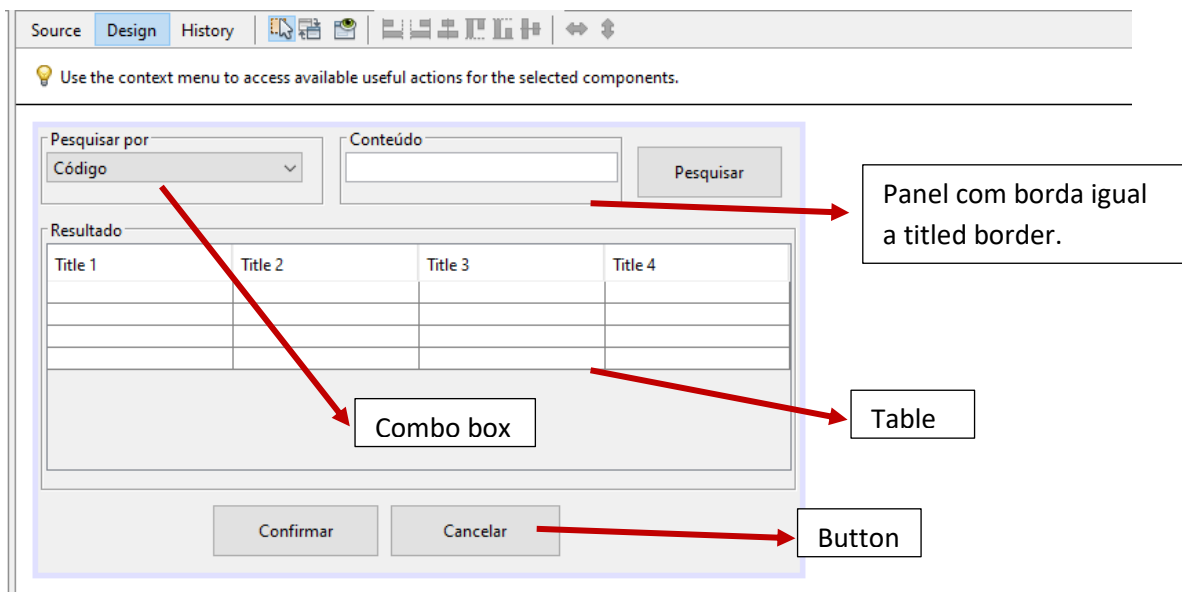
Source Design History

Use the context menu to access available useful actions for the selected components.

Pesquisar por
Código

Conteúdo

Pesquisar

Panel com borda igual a titled border.

Resultado

| Title 1 | Title 2 | Title 3 | Title 4 |
|---|---|---|---|
| | | | |
| | | | |
| | | | |
| | | | |

Combo box

Table

Confirmar

Cancelar

Button